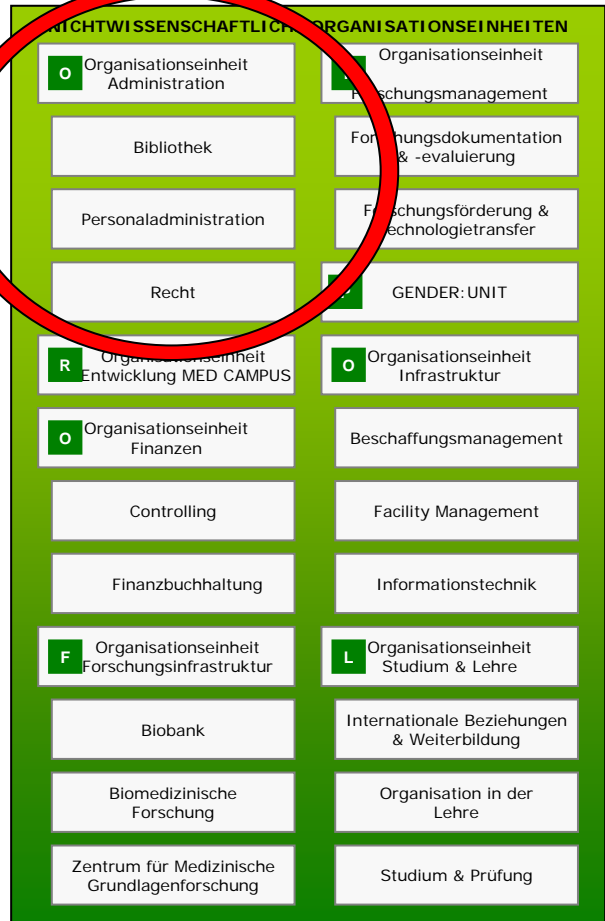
NICHTWISSENSCHAFTLICH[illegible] ORGANISATIONSEINHEITEN

O Organisationseinheit Administration

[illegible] Organisationseinheit F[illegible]schungsmanagement

Bibliothek

For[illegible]chungsdokumentation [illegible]& -evaluierung

Personaladministration

F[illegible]schungsförderung & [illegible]echnologietransfer

Recht

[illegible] GENDER:UNIT

R Organisationseinheit Entwicklung MED CAMPUS

O Organisationseinheit Infrastruktur

O Organisationseinheit Finanzen

Beschaffungsmanagement

Controlling

Facility Management

Finanzbuchhaltung

Informationstechnik

F Organisationseinheit Forschungsinfrastruktur

L Organisationseinheit Studium & Lehre

Biobank

Internationale Beziehungen & Weiterbildung

Biomedizinische Forschung

Organisation in der Lehre

Zentrum für Medizinische Grundlagenforschung

Studium & Prüfung